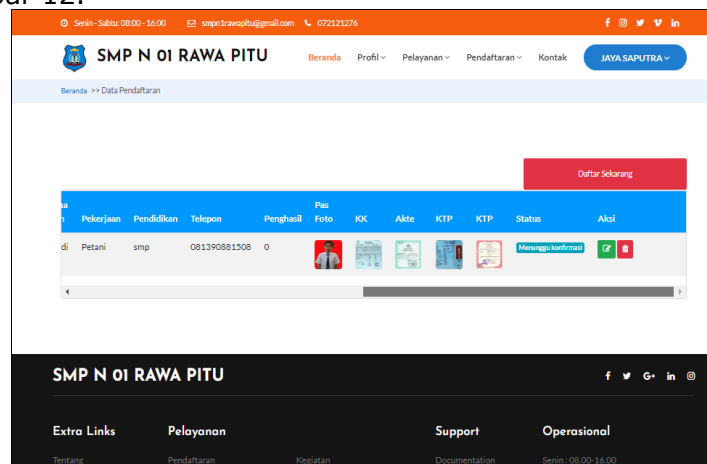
bar 12.

Senin - Sabtu: 08:00 - 16:00 smpn1rawapitu@gmail.com 072121276

SMP N 01 RAWA PITU

Beranda Profil Pelayanan Pendaftaran Kontak JAYA SAPUTRA

Beranda >> Data Pendaftaran

Daftar Sekarang

| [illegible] | Pekerjaan | Pendidikan | Telepon | Penghasil | Pas Foto | KK | Akte | KTP | KTP | Status | Aksi |
|---|---|---|---|---|---|---|---|---|---|---|---|
| di | Petani | smp | 081390881508 | 0 | | | | | | Menunggu konfirmasi | |

SMP N 01 RAWA PITU

Extra Links

Pelayanan

Support

Operasional

Tentang

Pendaftaran

Kegiatan

Documentation

Senin : 08.00-16.00